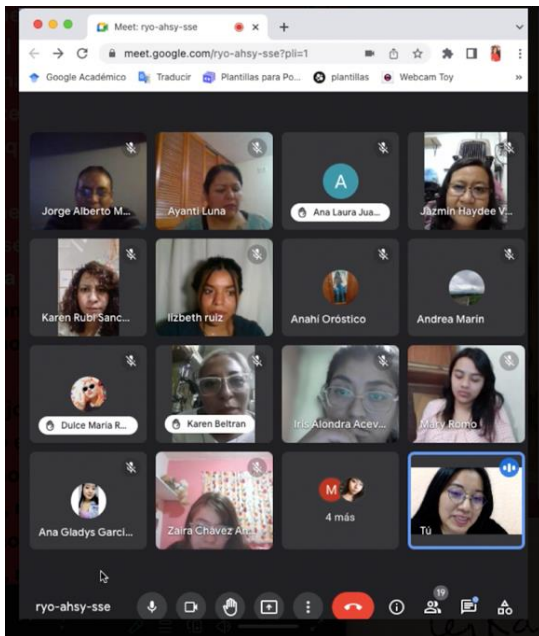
Meet: ryo-ahsy-sse
meet.google.com/ryo-ahsy-sse?pli=1
Google Académico
Traducir
Plantillas para Po...
plantillas
Webcam Toy

Jorge Alberto M...
Ayanti Luna
A
Ana Laura Jua...
Jazmín Haydee V...
Karen Rubí Sanc...
lizbeth ruiz
Anahí Oróstico
Andrea Marín
Dulce Maria R...
Karen Beltran
Iris Alondra Acev...
Maty Romo
Ana Gladys Garci...
Zaira Chavez Ar...
M
4 más
Tú

ryo-ahsy-sse
19